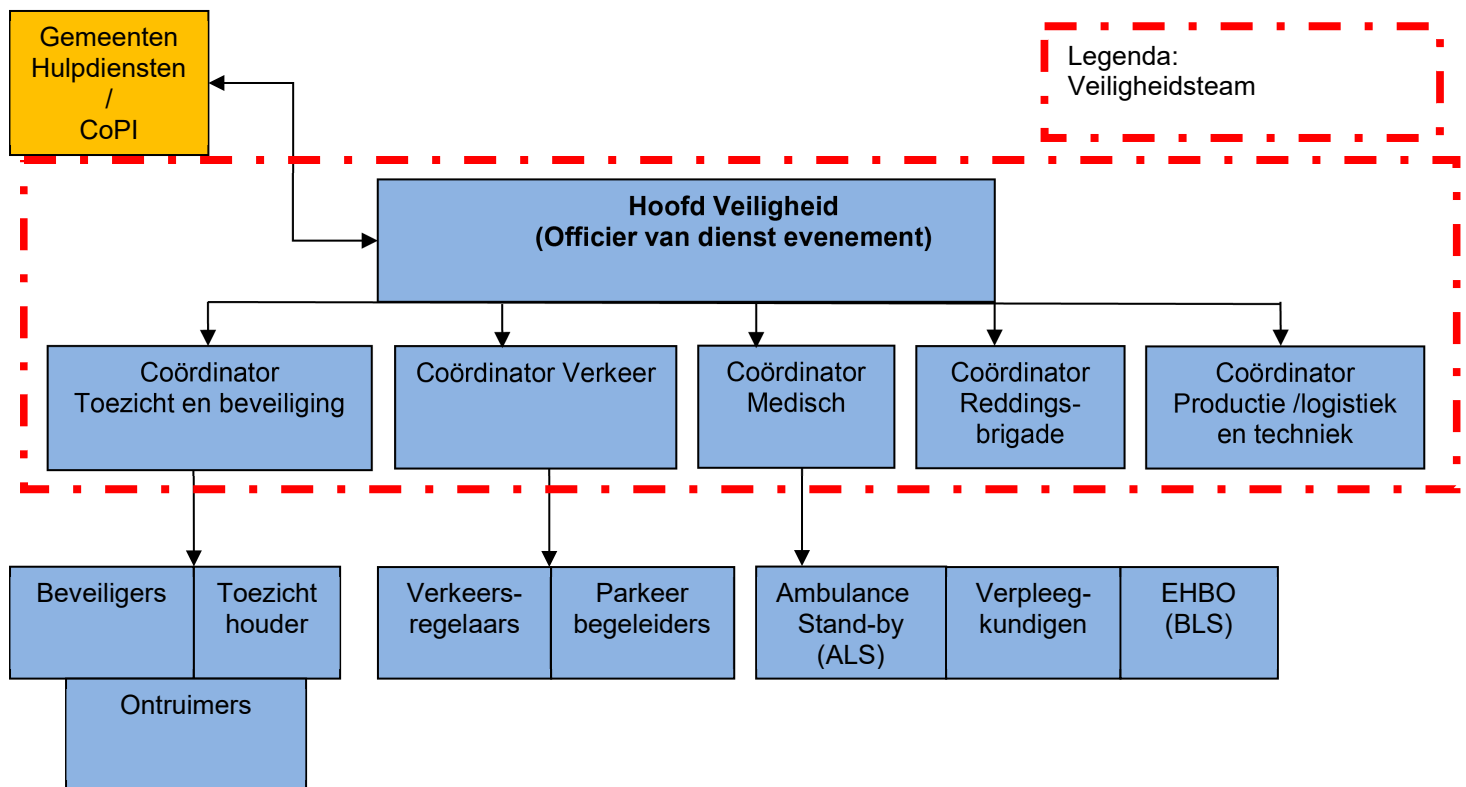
Gemeenten Hulpdiensten / CoPI

Legenda: Veiligheidsteam

**Hoofd Veiligheid (Officier van dienst evenement)**

Coördinator Toezicht en beveiliging

Coördinator Verkeer

Coördinator Medisch

Coördinator Reddingsbrigade

Coördinator Productie /logistiek en techniek

Beveiligers

Toezicht houder

Ontruimers

Verkeersregelaars

Parkeer begeleiders

Ambulance Stand-by (ALS)

Verpleegkundigen

EHBO (BLS)